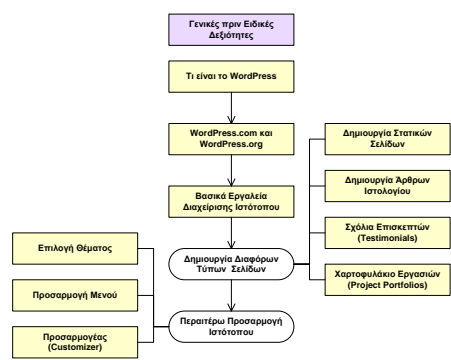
Γενικές πριν Ειδικές Δεξιότητες

Τι είναι το WordPress

WordPress.com και WordPress.org

Βασικά Εργαλεία Διαχείρισης Ιστότοπου

Δημιουργία Διαφόρων Τύπων Σελίδων

Περαιτέρω Προσαρμογή Ιστότοπου

Δημιουργία Στατικών Σελίδων

Δημιουργία Άρθρων Ιστολογίου

Σχόλια Επισκεπτών (Testimonials)

Χαρτοφυλάκιο Εργασιών (Project Portfolios)

Επιλογή Θέματος

Προσαρμογή Μενού

Προσαρμογέας (Customizer)